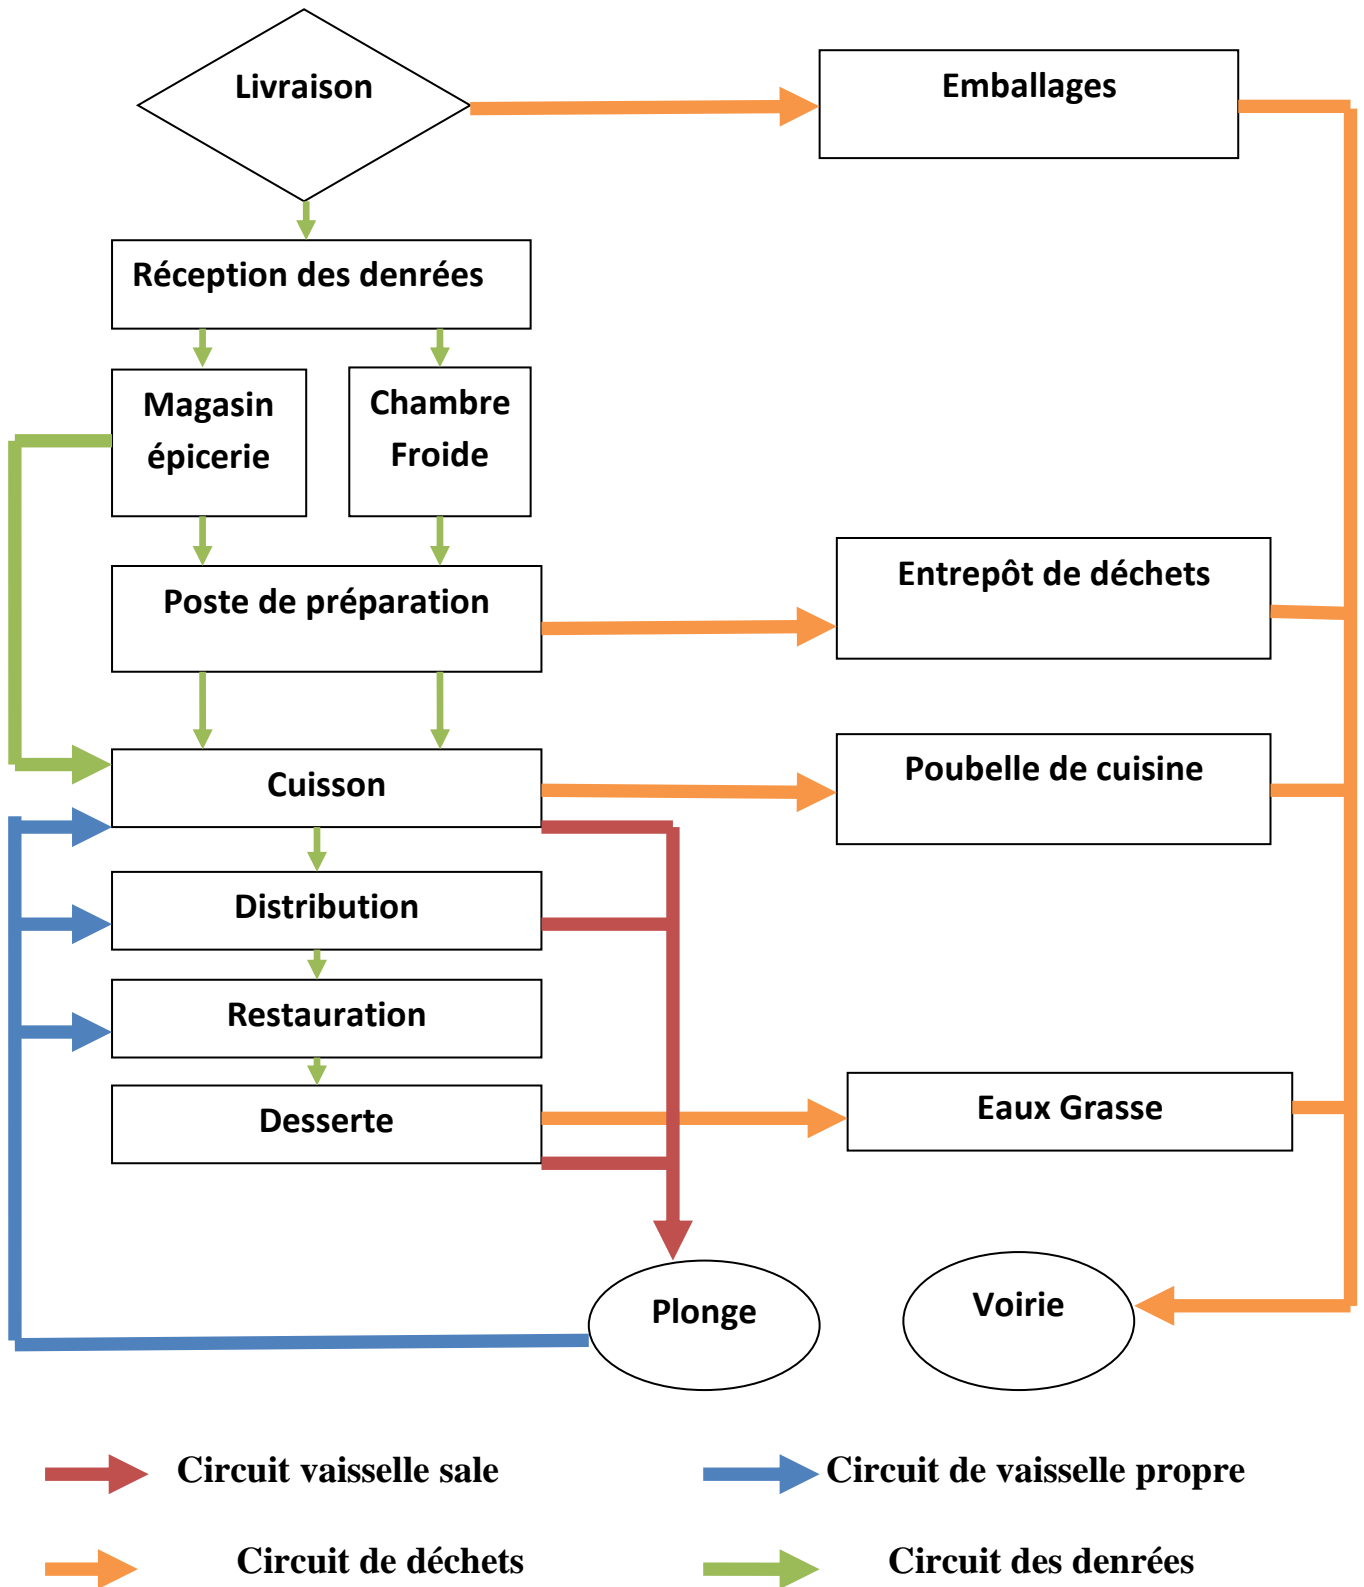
Livraison

Emballages

Réception des denrées

Magasin épicerie

Chambre Froide

Poste de préparation

Entrepôt de déchets

Cuisson

Poubelle de cuisine

Distribution

Restauration

Desserte

Eaux Grasse

Plonge

Voirie

Circuit vaisselle sale

Circuit de vaisselle propre

Circuit de déchets

Circuit des denrées